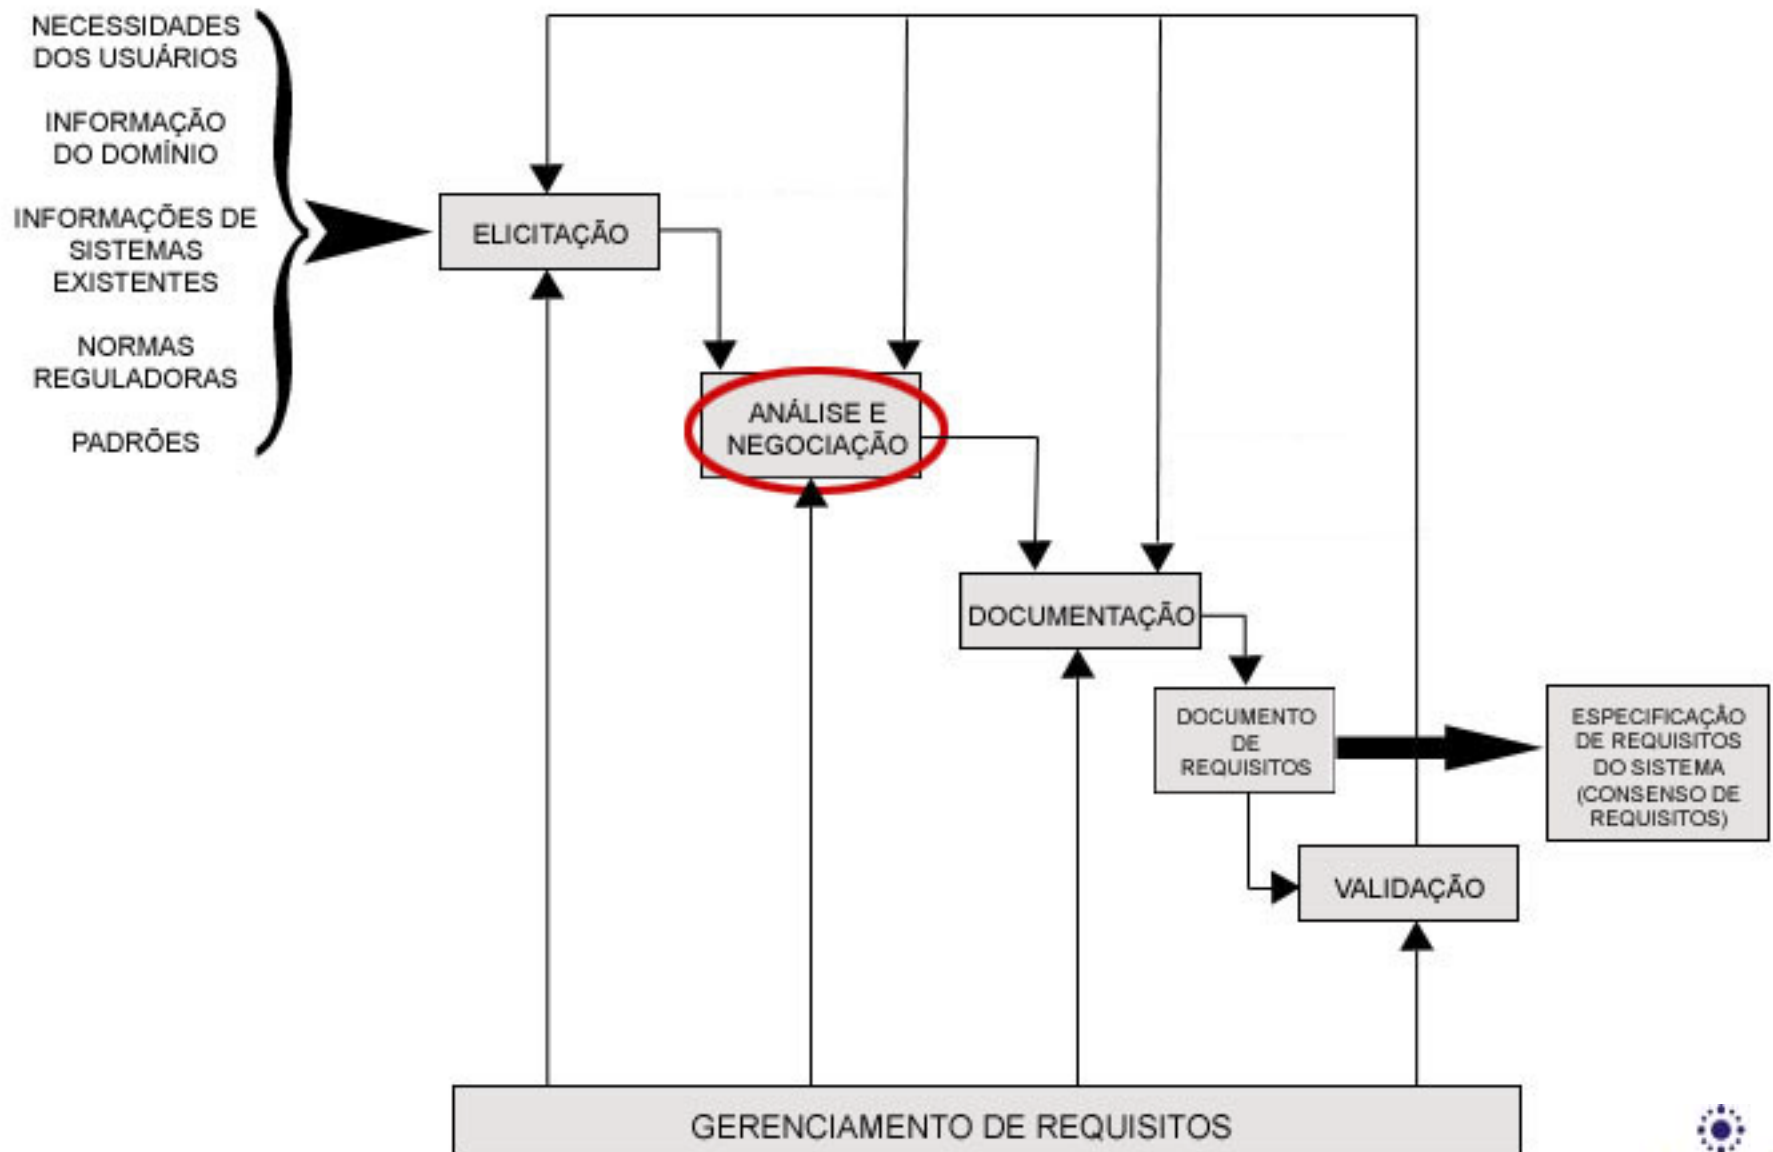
NECESSIDADES DOS USUÁRIOS

INFORMAÇÃO DO DOMÍNIO

INFORMAÇÕES DE SISTEMAS EXISTENTES

NORMAS REGULADORAS

PADRÕES

ELICITAÇÃO

ANÁLISE E NEGOCIAÇÃO

DOCUMENTAÇÃO

DOCUMENTO DE REQUISITOS

ESPECIFICAÇÃO DE REQUISITOS DO SISTEMA (CONSENSO DE REQUISITOS)

VALIDAÇÃO

GERENCIAMENTO DE REQUISITOS